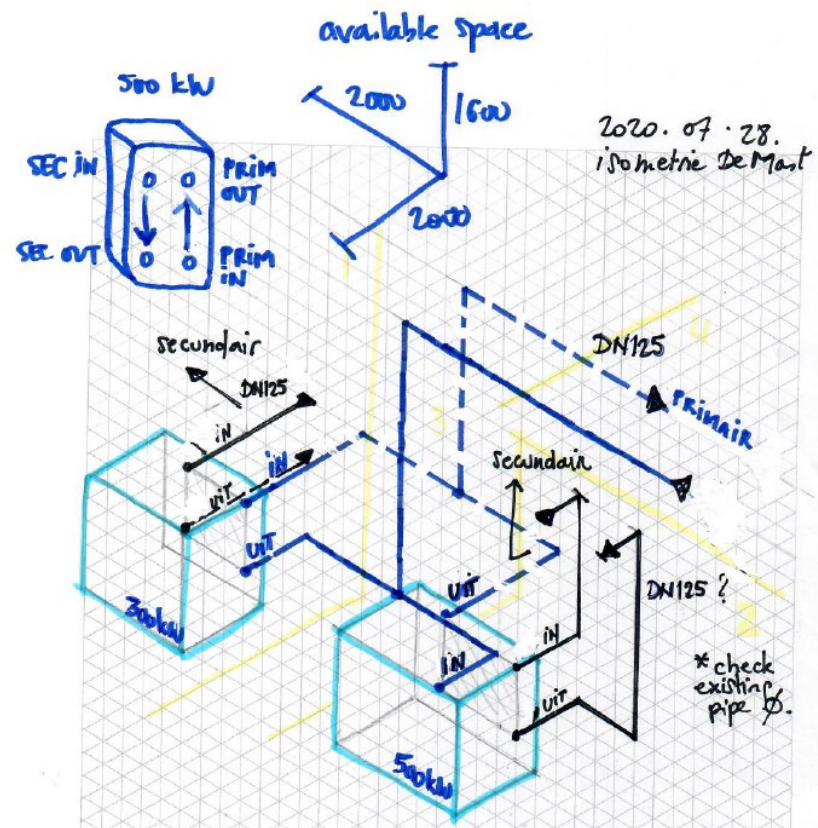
available space

2000

1600

2000

500 kW

SEC IN

PRIM OUT

SEC OUT

PRIM IN

2020. 07. 28.
isometrie De Mast

secundair

DN125

IN

IN

UIT

UIT

DN125

PRIMAIR

Secundair

UIT

IN

IN

UIT

DN125 ?

300kW

500kW

* check existing pipe Ø.